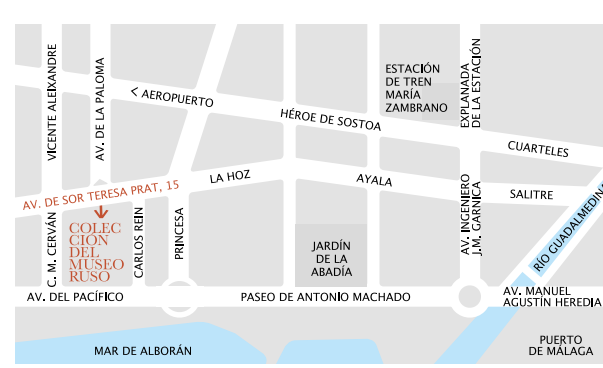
VICENTE ALEIXANDRE
AV. DE LA PALOMA
< AEROPUERTO
ESTACIÓN DE TREN MARÍA ZAMBRANO
EXPLANADA DE LA ESTACIÓN
HÉROE DE SOSTOA
CUARTELES
AV. DE SOR TERESA PRAT, 15
LA HOZ
AYALA
SALITRE
RÍO GUADALMEDINA
AV. INGENIERO J.M. GARNICA
COLECCIÓN DEL MUSEO RUSO
C. M. CERVÁN
CARLOS REIN
PRINCESA
JARDÍN DE LA ABADÍA
AV. DEL PACÍFICO
PASEO DE ANTONIO MACHADO
AV. MANUEL AGUSTÍN HEREDIA
MAR DE ALBORÁN
PUERTO DE MÁLAGA